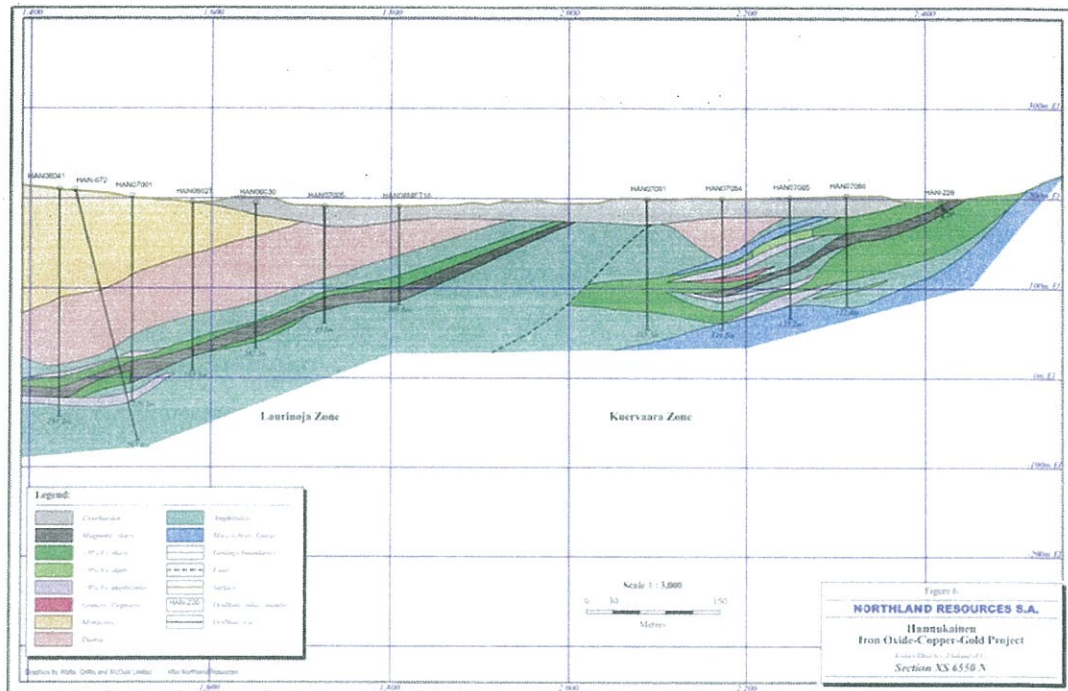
1,400
1,600
1,800
2,000
2,200
2,400

100m El
200m El
100m El
0m El
-100m El
-200m El

HAN08D41
HAN-072
HAN07001
HAN06021
HAN06030
HAN07005
HAN06MET10
HAN07081
HAN07084
HAN07085
HAN07086
HAN-226

Laurinoja Zone
Kuervaara Zone

Legend:
Overburden
Magnetite skarn
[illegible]
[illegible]
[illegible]
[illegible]
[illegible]
Diorite
Amphibolite
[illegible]
Geology boundaries
Fault
Surface
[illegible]
HAN-226
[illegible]

Scale 1 : 3,000
0 50 150
Metres

Figure 6
NORTHLAND RESOURCES S.A.
Hannukainen
Iron Oxide-Copper-Gold Project
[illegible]
Section XS 6550 N

Graphics by Watts, Griffis and McOuat Limited
After Northland Resources

1,600
1,800
2,000
2,200